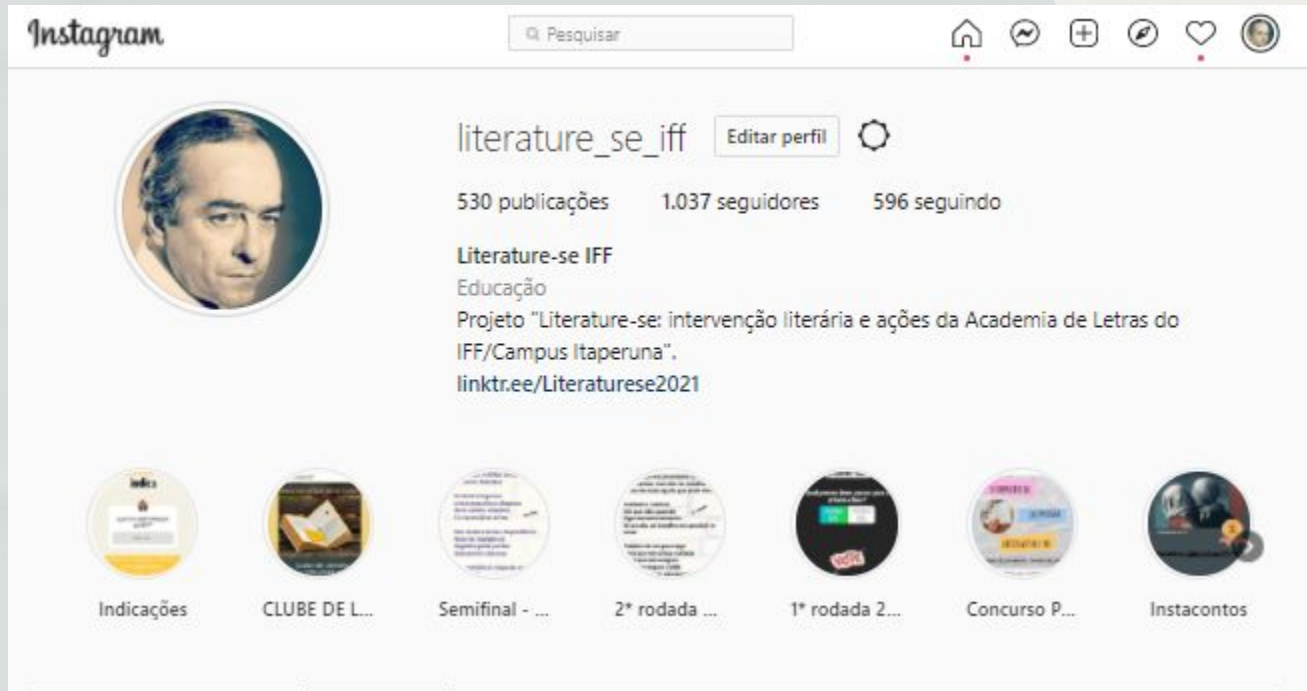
Instagram

Pesquisar

literature_se_iff Editar perfil

530 publicações 1.037 seguidores 596 seguindo

Literature-se IFF
Educação
Projeto "Literature-se: intervenção literária e ações da Academia de Letras do IFF/Campus Itaperuna".
linktr.ee/Literaturese2021

indica

Indicações

CLUBE DE L...

Semifinal - ...

2ª rodada ...

1ª rodada 2...

Concurso P...

Instacontos